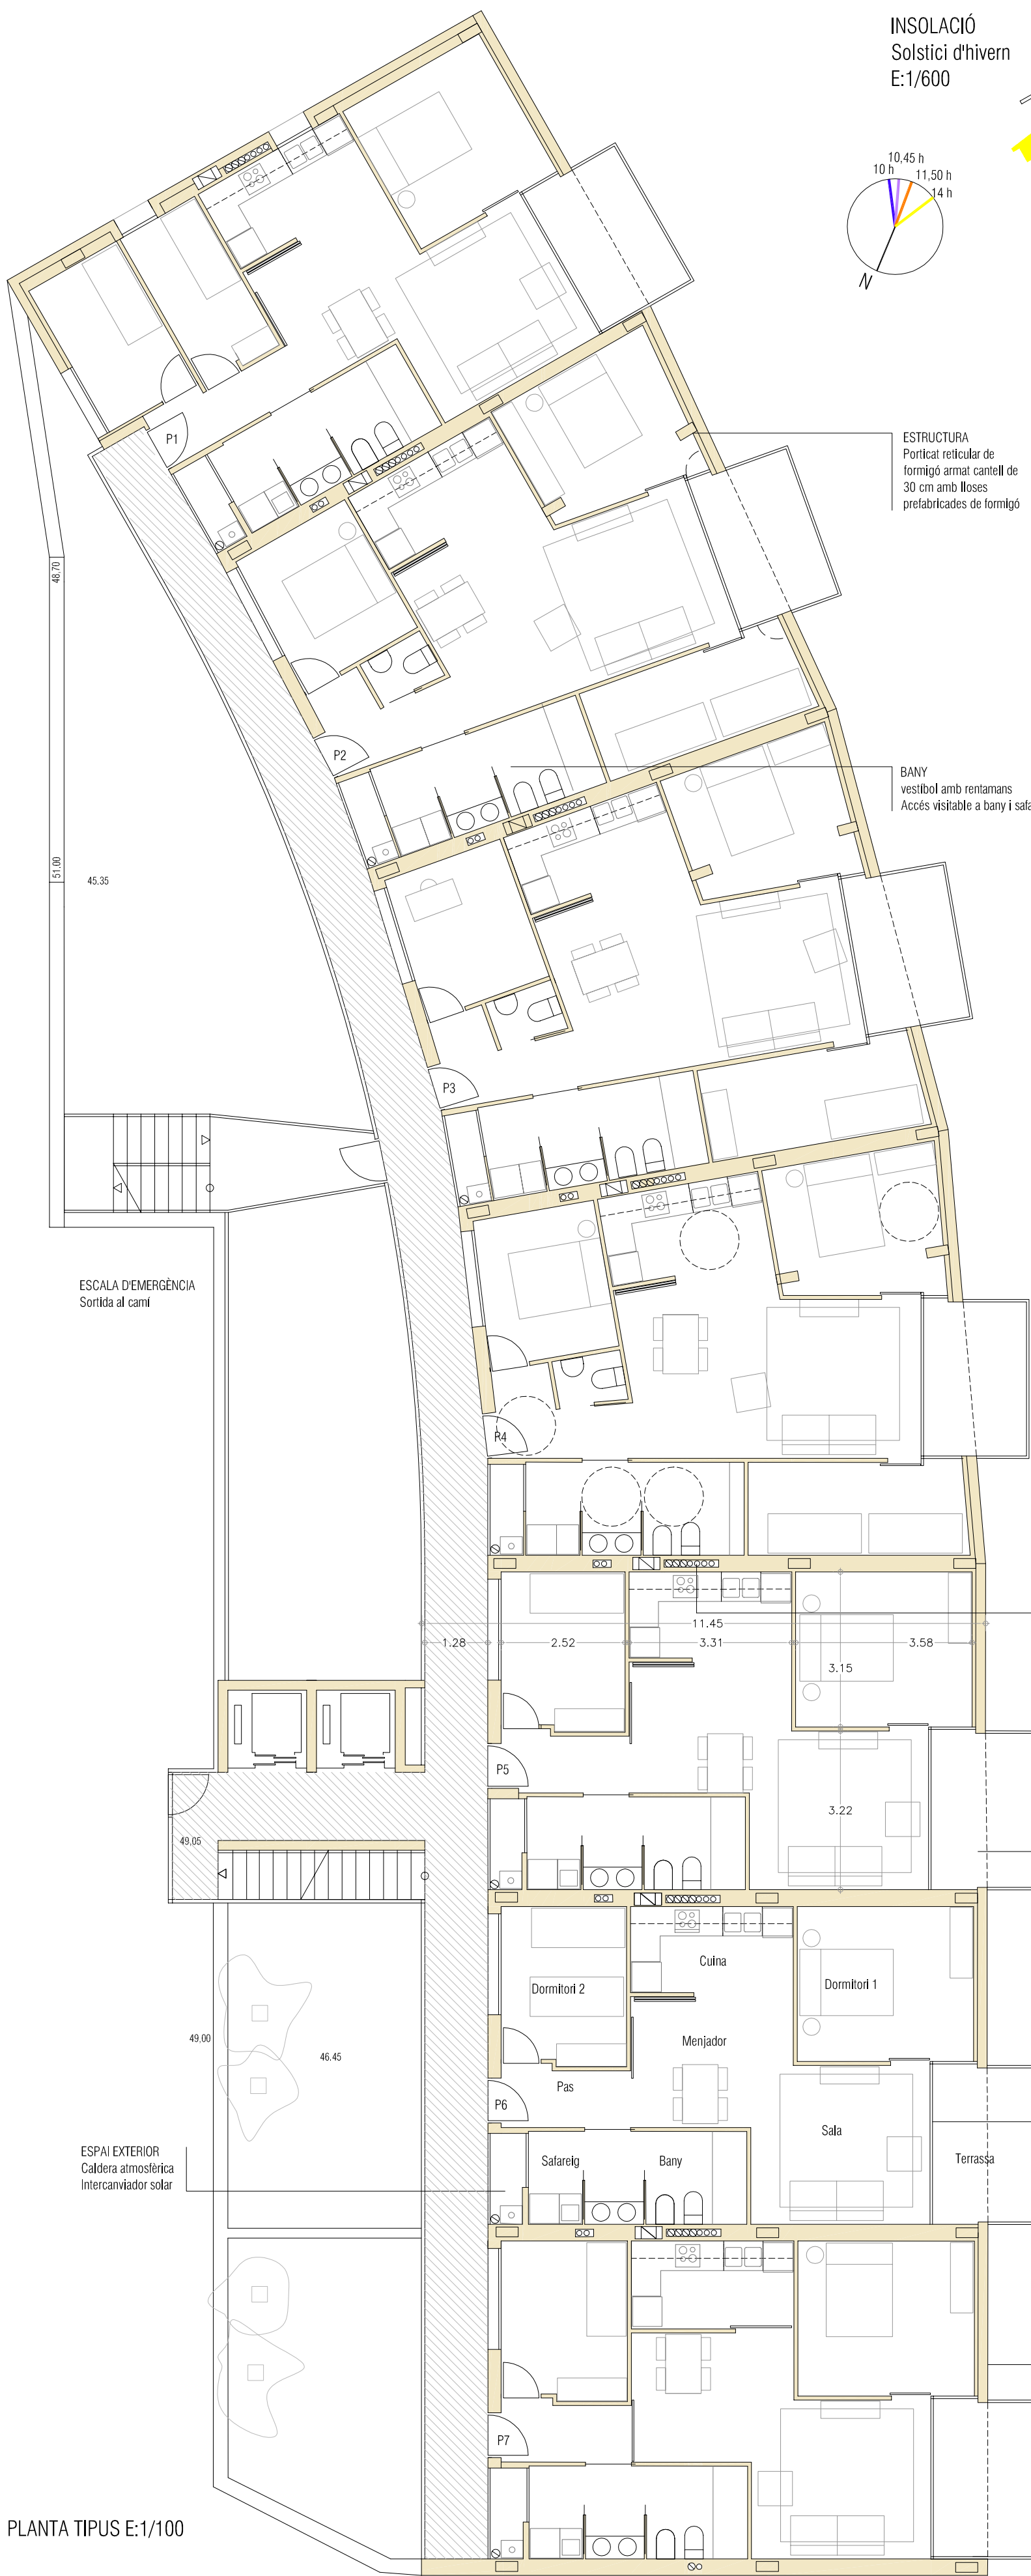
INSOLACIÓ
Solstici d'hivern
E:1/600

10,45 h
10 h
11,50 h
14 h
N

ESTRUCTURA
Porticat reticular de formigó armat cantell de 30 cm amb lloses prefabricades de formigó

BANY
vestíbol amb rentamans
Accés visitable a bany i safa

P1
P2
P3
R4
P5
P6
P7

48.70
51.00
45.35

ESCALA D'EMERGÈNCIA
Sortida al camí

1.28
2.52
11.45
3.31
3.58
3.15
3.22

49.05

Dormitori 2
Cuina
Dormitori 1
Menjador
Pas
Sala
Safareig
Bany
Terrassa

49.00
46.45

ESPAI EXTERIOR
Caldera atmosfèrica
Intercanviador solar

PLANTA TIPUS E:1/100